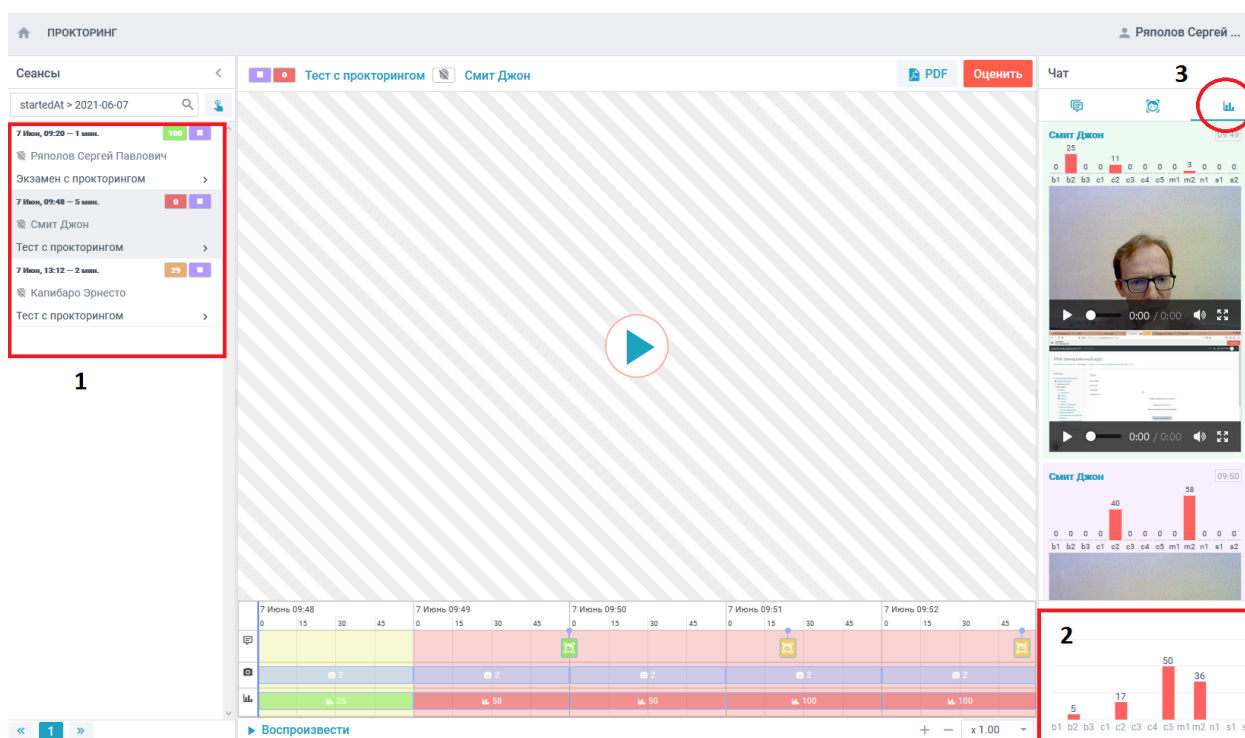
ПРОКТОРИНГ

Ряполов Сергей ...

Сеансы

startedAt > 2021-06-07

7 Июн, 09:20 — 1 мин. 100
Ряполов Сергей Павлович
Экзамен с прокторингом

7 Июн, 09:48 — 5 мин. 0
Смит Джон
Тест с прокторингом

7 Июн, 13:12 — 2 мин. 29
Капибаро Эрнесто
Тест с прокторингом

1

« 1 »

0 Тест с прокторингом Смит Джон

PDF Оценить

7 Июнь 09:48 | 7 Июнь 09:49 | 7 Июнь 09:50 | 7 Июнь 09:51 | 7 Июнь 09:52
0 15 30 45 0 15 30 45 0 15 30 45 0 15 30 45 0 15 30 45

2 2 2 2 2

25 58 50 100 100

Воспроизвести

+ — x 1.00

Чат

3

Смит Джон 09:49

| 0 | 25 | 0 | 0 | 11 | 0 | 0 | 0 | 0 | 3 | 0 | 0 |
|---|---|---|---|---|---|---|---|---|---|---|---|
| b1 | b2 | b3 | c1 | c2 | c3 | c4 | c5 | m1 | m2 | n1 | s1 | s2 |

0:00 / 0:00

0:00 / 0:00

Смит Джон 09:50

| 0 | 0 | 0 | 0 | 40 | 0 | 0 | 0 | 0 | 58 | 0 | 0 |
|---|---|---|---|---|---|---|---|---|---|---|---|
| b1 | b2 | b3 | c1 | c2 | c3 | c4 | c5 | m1 | m2 | n1 | s1 | s2 |

2

5 17 50 36

b1 b2 b3 c1 c2 c3 c4 c5 m1 m2 n1 s1 s